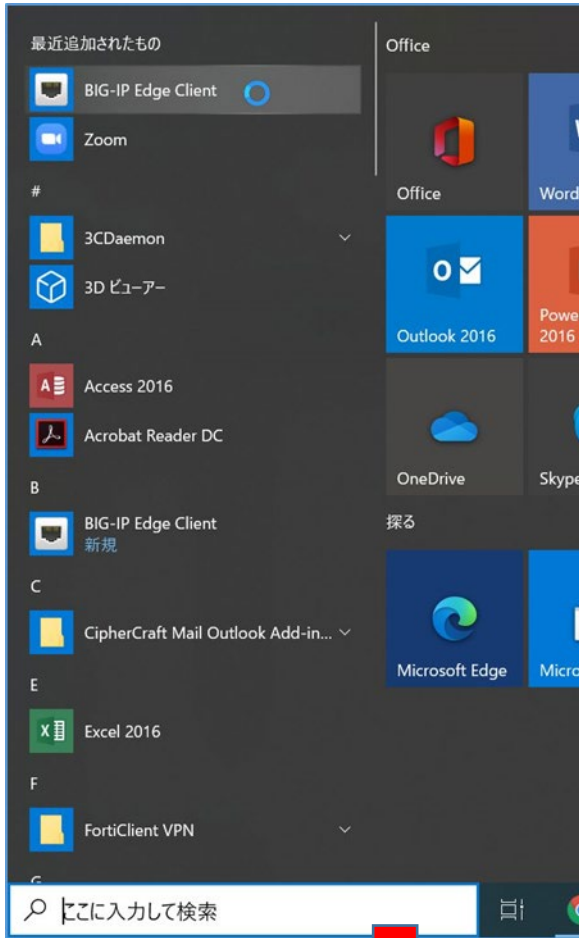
最近追加されたもの

BIG-IP Edge Client

Zoom

#

3CDaemon

3D ビューアー

A

Access 2016

Acrobat Reader DC

B

BIG-IP Edge Client
新規

C

CipherCraft Mail Outlook Add-in...

E

Excel 2016

F

FortiClient VPN

G

ここに入力して検索

Office

Office

Word

Outlook 2016

Powe
2016

OneDrive

Skype

探る

Microsoft Edge

Micro